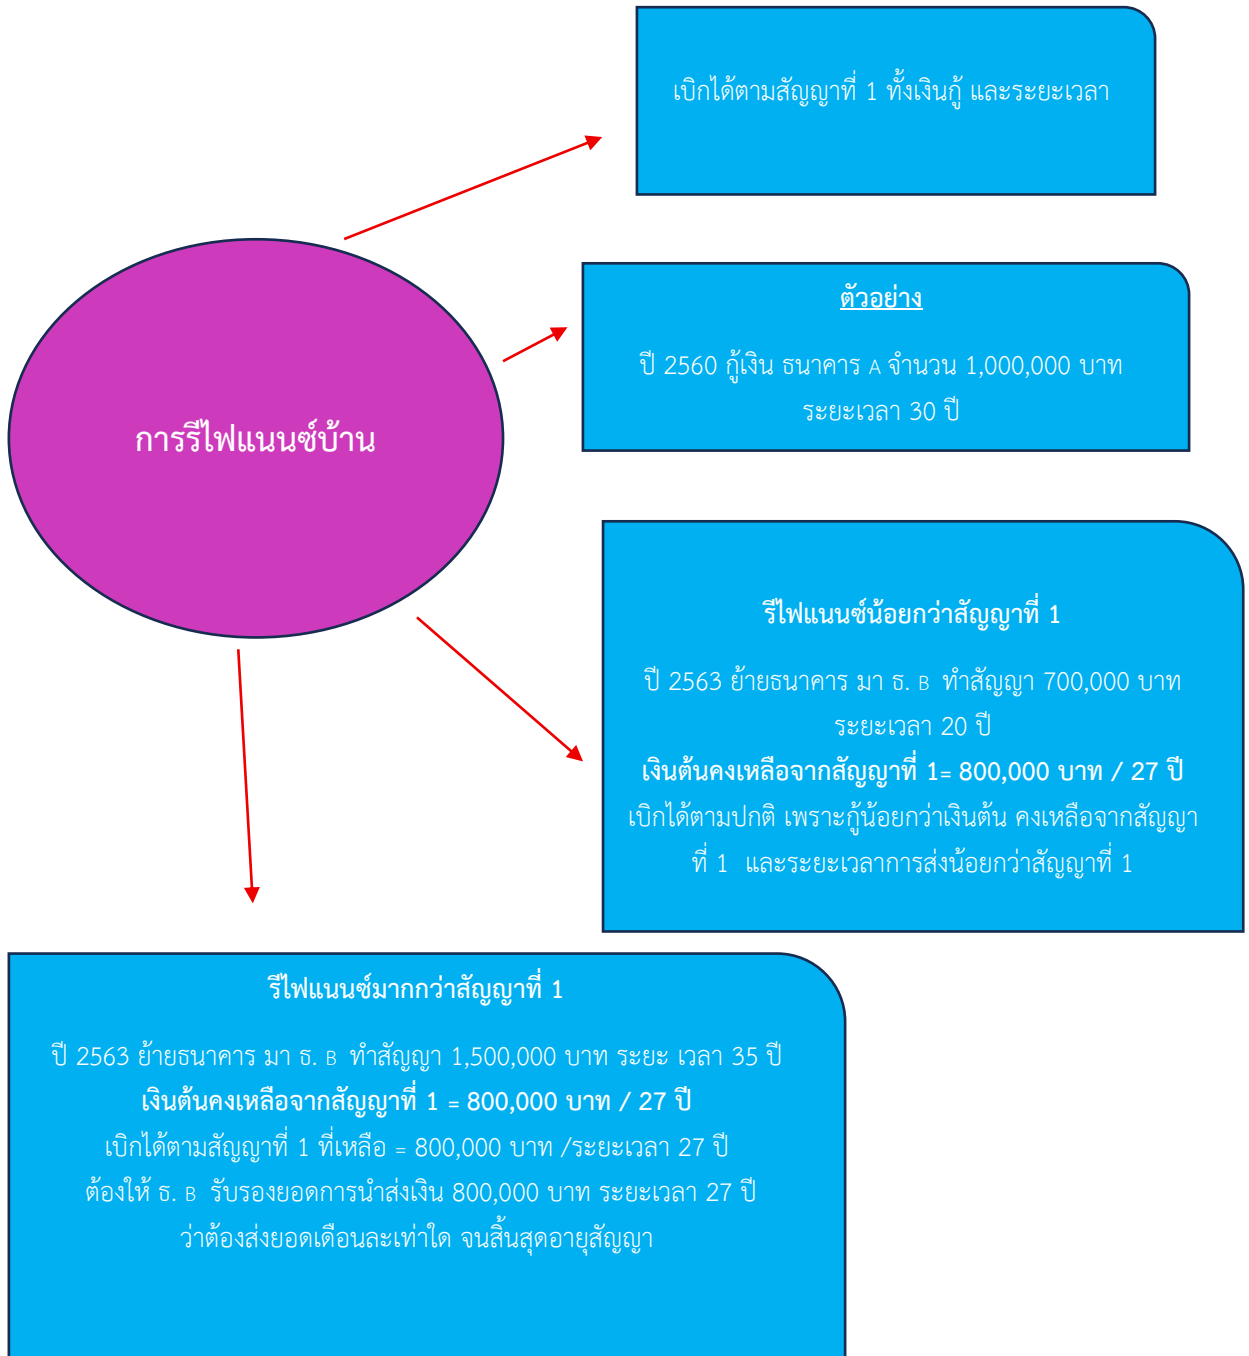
การรีไฟแนนซ์บ้าน

เบิกได้ตามสัญญาที่ 1 ทั้งเงินกู้ และระยะเวลา

ตัวอย่าง

ปี 2560 กู้เงิน ธนาคาร A จำนวน 1,000,000 บาท ระยะเวลา 30 ปี

รีไฟแนนซ์น้อยกว่าสัญญาที่ 1

ปี 2563 ย้ายธนาคาร มา ธ. B ทำสัญญา 700,000 บาท ระยะเวลา 20 ปี

เงินต้นคงเหลือจากสัญญาที่ 1= 800,000 บาท / 27 ปี

เบิกได้ตามปกติ เพราะกู้น้อยกว่าเงินต้น คงเหลือจากสัญญาที่ 1 และระยะเวลาการส่งน้อยกว่าสัญญาที่ 1

รีไฟแนนซ์มากกว่าสัญญาที่ 1

ปี 2563 ย้ายธนาคาร มา ธ. B ทำสัญญา 1,500,000 บาท ระยะ เวลา 35 ปี

เงินต้นคงเหลือจากสัญญาที่ 1 = 800,000 บาท / 27 ปี

เบิกได้ตามสัญญาที่ 1 ที่เหลือ = 800,000 บาท /ระยะเวลา 27 ปี

ต้องให้ ธ. B รับรองยอดการนำส่งเงิน 800,000 บาท ระยะเวลา 27 ปี ว่าต้องส่งยอดเดือนละเท่าใด จนสิ้นสุดอายุสัญญา